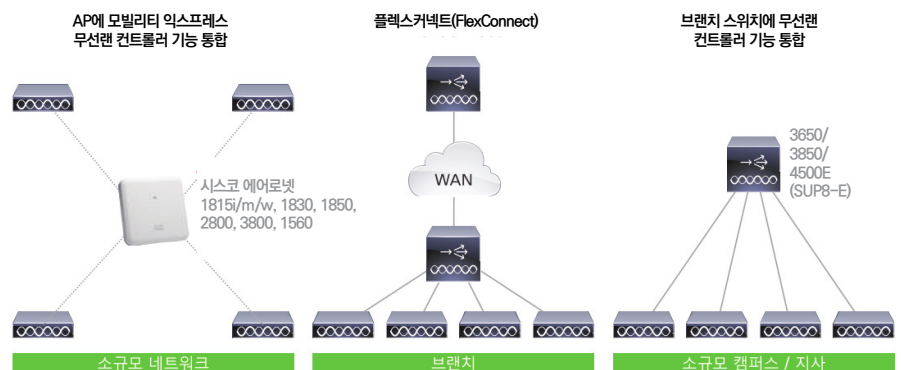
AP에 모빌리티 익스프레스
무선랜 컨트롤러 기능 통합

플렉스커넥트(FlexConnect)

브랜치 스위치에 무선랜
컨트롤러 기능 통합

시스코 에어로넷
1815i/m/w, 1830, 1850, 2800, 3800, 1560

WAN

3650/
3850/
4500E
(SUP8-E)

소규모 네트워크

브랜치

소규모 캠퍼스 / 지사